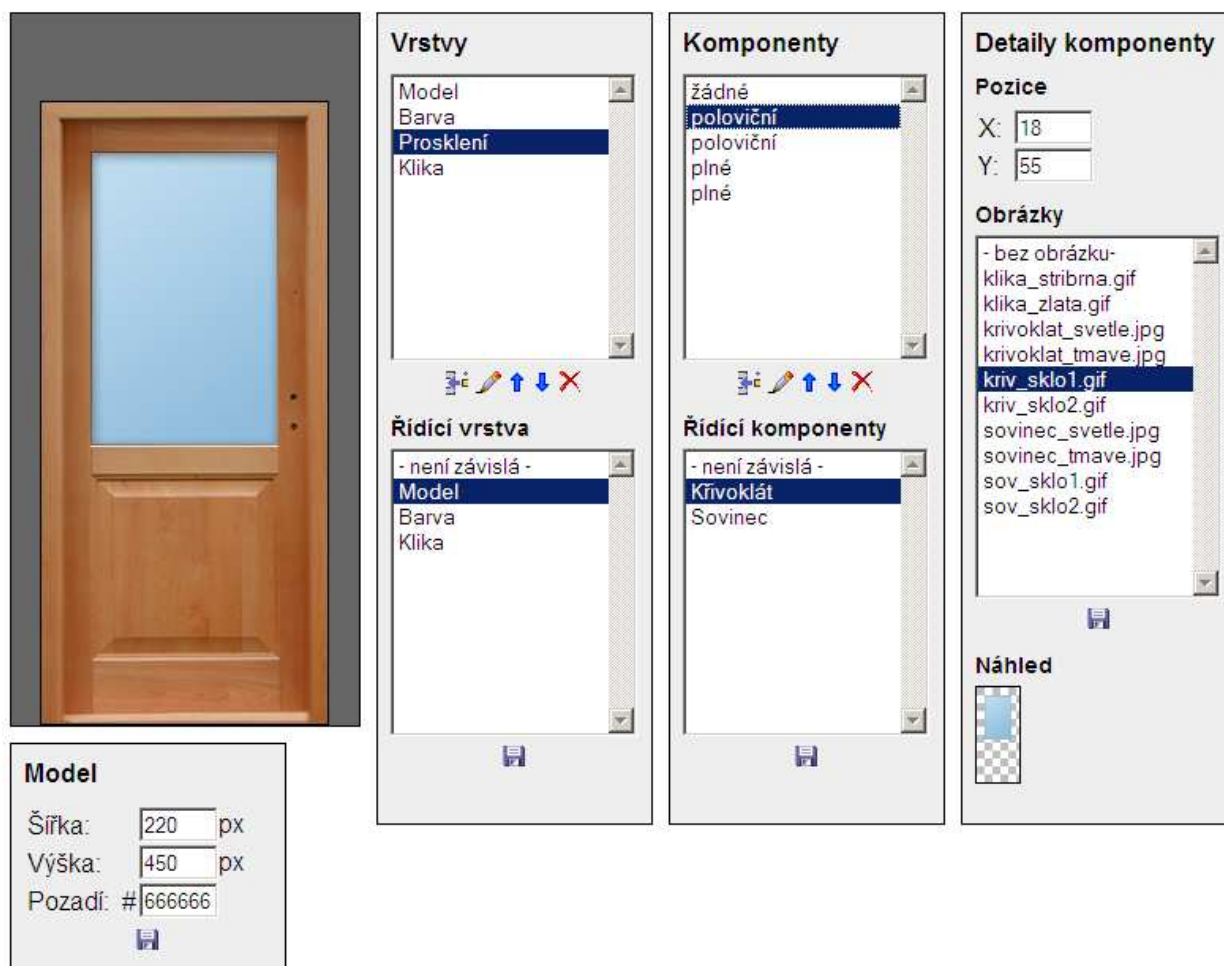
Model

Šířka: 220 px
Výška: 450 px
Pozadí: # 666666

Vrstvy

Model
Barva
Prosklení
Klika

Řídící vrstva

- není závislá -
Model
Barva
Klika

Komponenty

žádné
poloviční
poloviční
plné
plné

Řídící komponenty

- není závislá -
Křivoklát
Sovinec

Detaily komponenty

Pozice

X: 18
Y: 55

Obrázky

- bez obrázku-
klika_stribrna.gif
klika_zlata.gif
krivoklat_svetle.jpg
krivoklat_tmave.jpg
kriv_sklo1.gif
kriv_sklo2.gif
sovinec_svetle.jpg
sovinec_tmave.jpg
sov_sklo1.gif
sov_sklo2.gif

Náhled